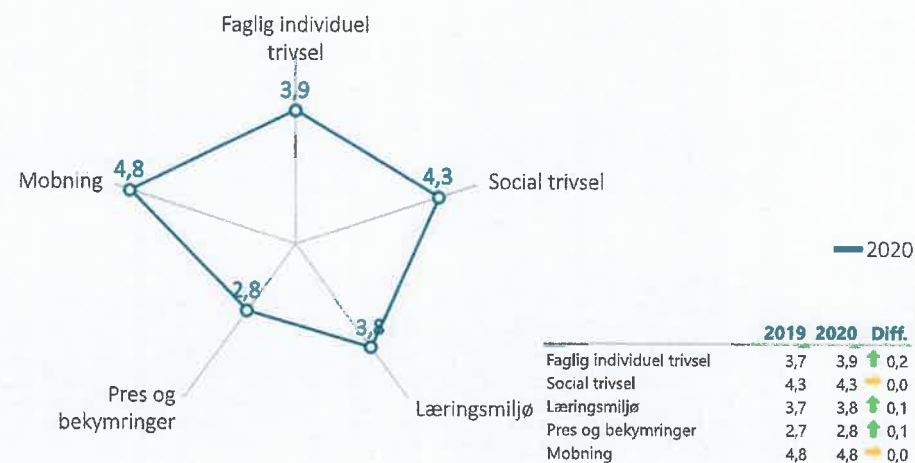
Faglig individuel trivsel

3,9

Mobning 4,8

4,3 Social trivsel

2020

2,8

3,8

Pres og bekymringer

Læringsmiljø

|  | 2019 | 2020 | Diff. |
|---|---|---|---|
| Faglig individuel trivsel | 3,7 | 3,9 | 0,2 |
| Social trivsel | 4,3 | 4,3 | 0,0 |
| Læringsmiljø | 3,7 | 3,8 | 0,1 |
| Pres og bekymringer | 2,7 | 2,8 | 0,1 |
| Mobning | 4,8 | 4,8 | 0,0 |